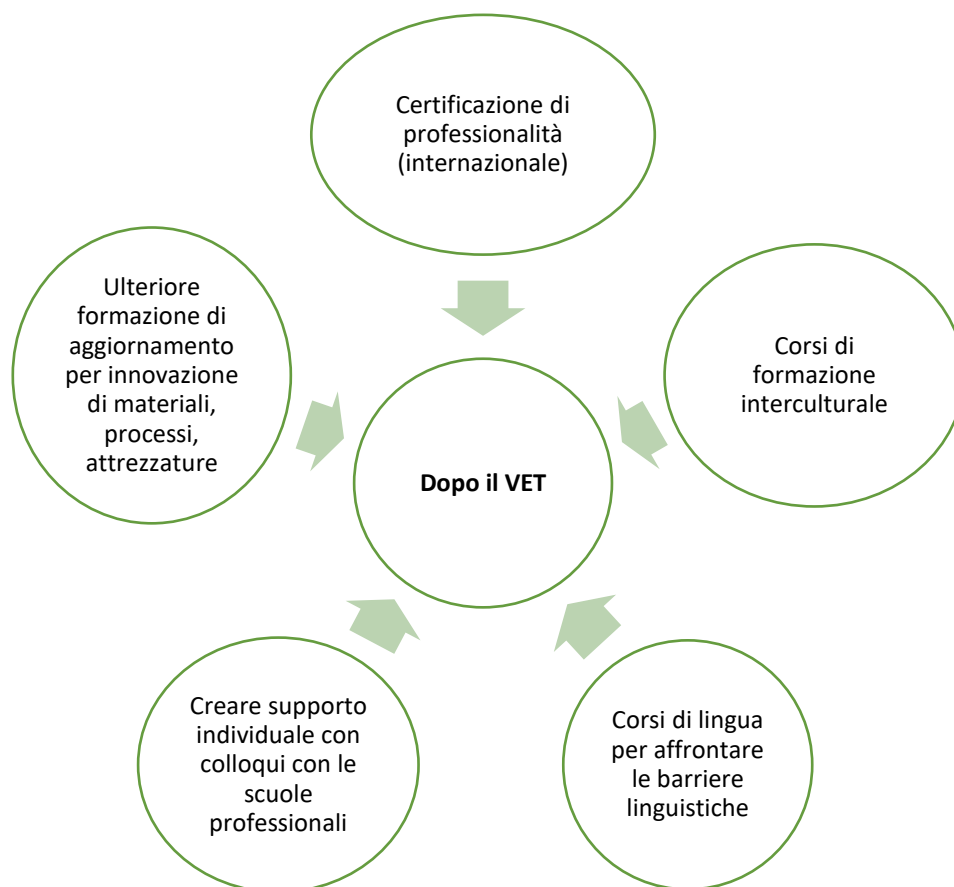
Certificazione di professionalità (internazionale)

Ulteriore formazione di aggiornamento per innovazione di materiali, processi, attrezzature

Corsi di formazione interculturale

Dopo il VET

Creare supporto individuale con colloqui con le scuole professionali

Corsi di lingua per affrontare le barriere linguistiche